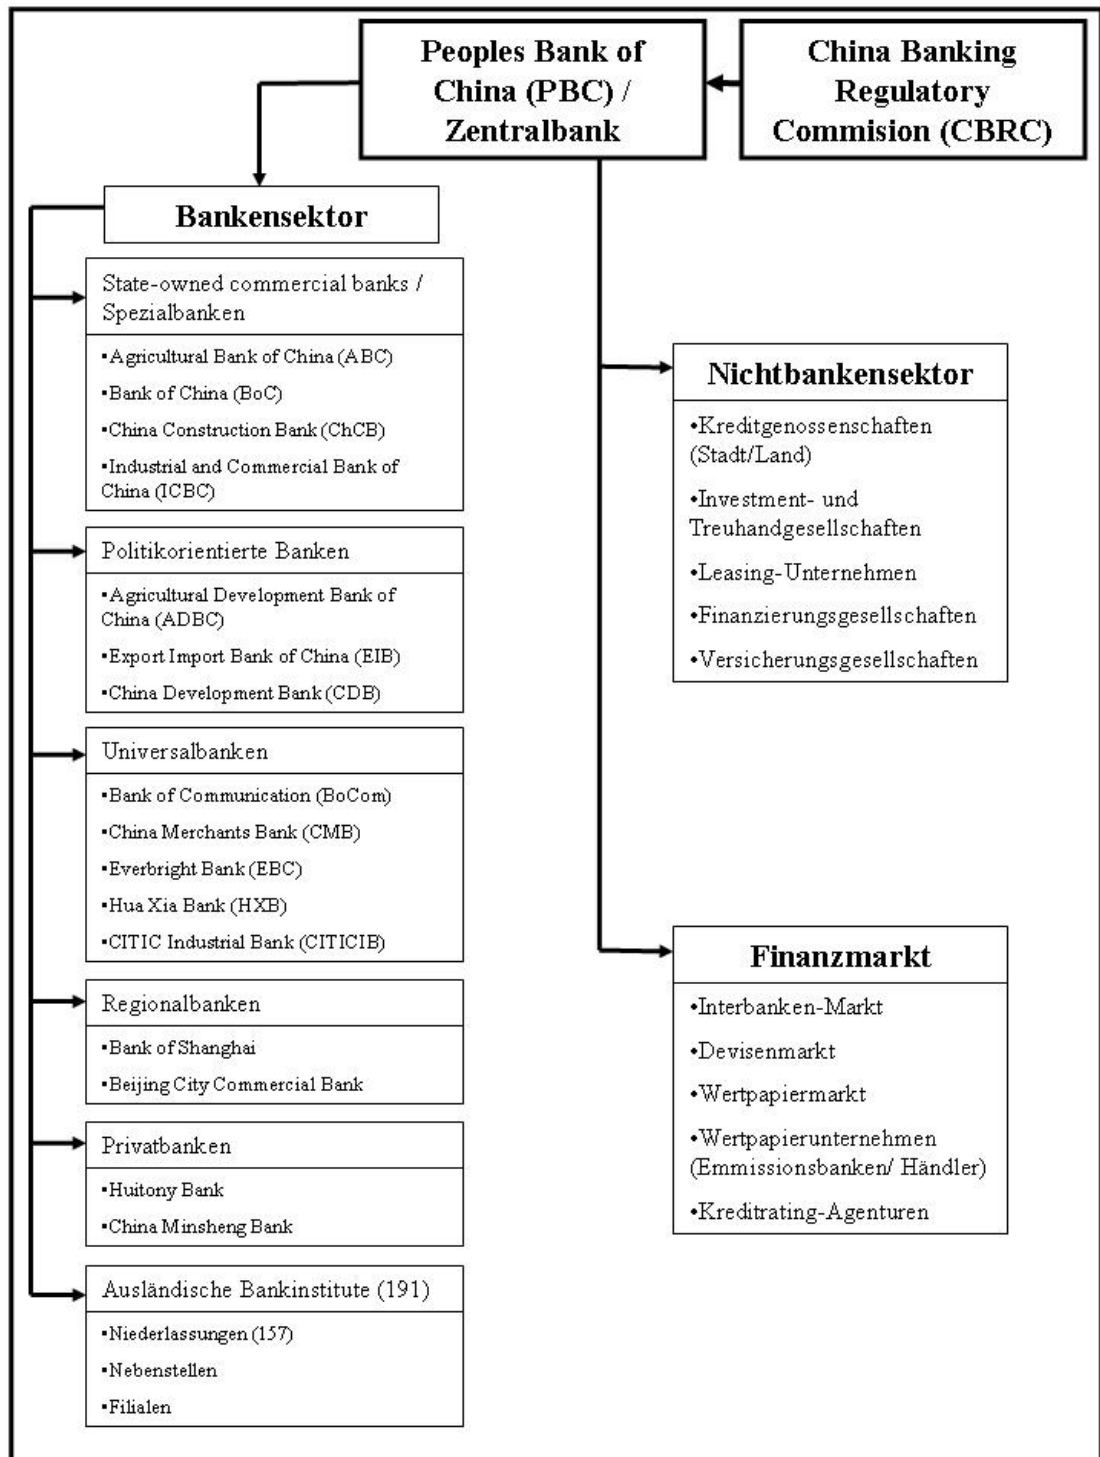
Peoples Bank of China (PBC) / Zentralbank

China Banking Regulatory Commision (CBRC)

Bankensektor

State-owned commercial banks / Spezialbanken

•Agricultural Bank of China (ABC)
•Bank of China (BoC)
•China Construction Bank (ChCB)
•Industrial and Commercial Bank of China (ICBC)

Politikorientierte Banken

•Agricultural Development Bank of China (ADBC)
•Export Import Bank of China (EIB)
•China Development Bank (CDB)

Universalbanken

•Bank of Communication (BoCom)
•China Merchants Bank (CMB)
•Everbright Bank (EBC)
•Hua Xia Bank (HXB)
•CITIC Industrial Bank (CITICIB)

Regionalbanken

•Bank of Shanghai
•Beijing City Commercial Bank

Privatbanken

•Huitony Bank
•China Minsheng Bank

Ausländische Bankinstitute (191)

•Niederlassungen (157)
•Nebenstellen
•Filialen

Nichtbankensektor

•Kreditgenossenschaften (Stadt/Land)
•Investment- und Treuhandgesellschaften
•Leasing-Unternehmen
•Finanzierungsgesellschaften
•Versicherungsgesellschaften

Finanzmarkt

•Interbanken-Markt
•Devisenmarkt
•Wertpapiermarkt
•Wertpapierunternehmen (Emmissionsbanken/ Händler)
•Kreditrating-Agenturen